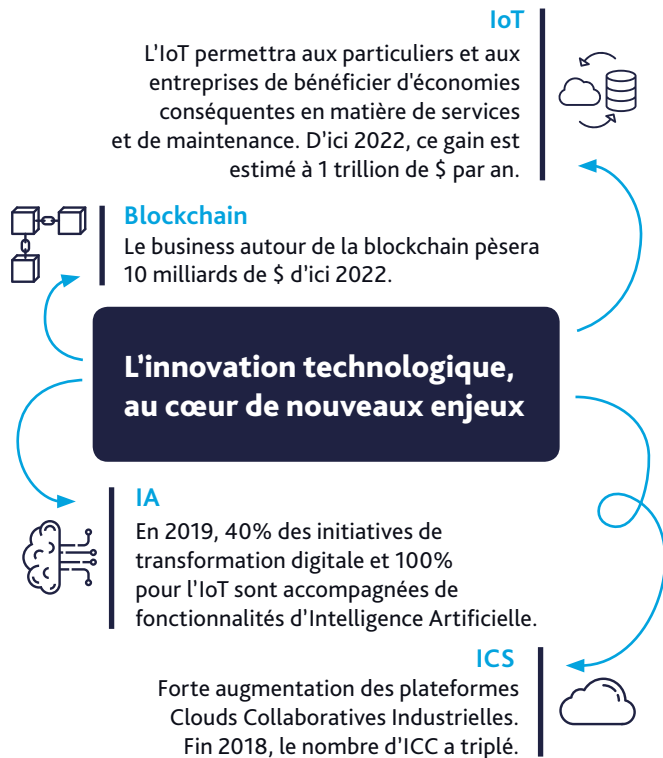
IoT

L'IoT permettra aux particuliers et aux entreprises de bénéficier d'économies conséquentes en matière de services et de maintenance. D'ici 2022, ce gain est estimé à 1 trillion de $ par an.

Blockchain

Le business autour de la blockchain pèsera 10 milliards de $ d'ici 2022.

L'innovation technologique, au cœur de nouveaux enjeux

IA

En 2019, 40% des initiatives de transformation digitale et 100% pour l'IoT sont accompagnées de fonctionnalités d'Intelligence Artificielle.

ICS

Forte augmentation des plateformes Clouds Collaboratives Industrielles. Fin 2018, le nombre d'ICC a triplé.